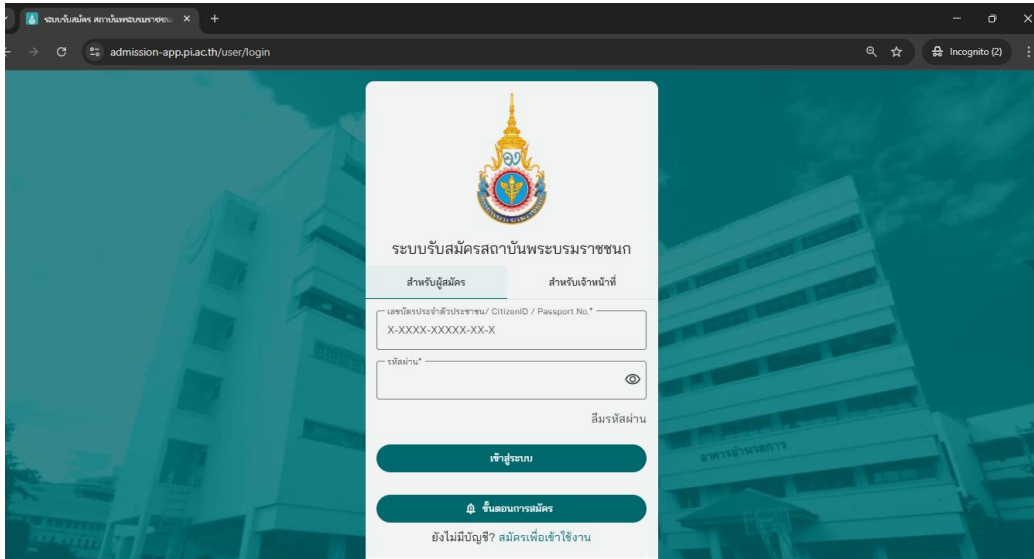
ระบบรับสมัคร สถาบันพระบรมราชชน ×
admission-app.pi.ac.th/user/login
Incognito (2)

ระบบรับสมัครสถาบันพระบรมราชชนก

สำหรับผู้สมัคร
สำหรับเจ้าหน้าที่

เลขบัตรประจำตัวประชาชน/ CitizenID / Passport No.*
X-XXXX-XXXXX-XX-X

รหัสผ่าน*

ลืมรหัสผ่าน

เข้าสู่ระบบ

ขั้นตอนการสมัคร

ยังไม่มีบัญชี? สมัครเพื่อเข้าใช้งาน

อาคารอำนวยการ